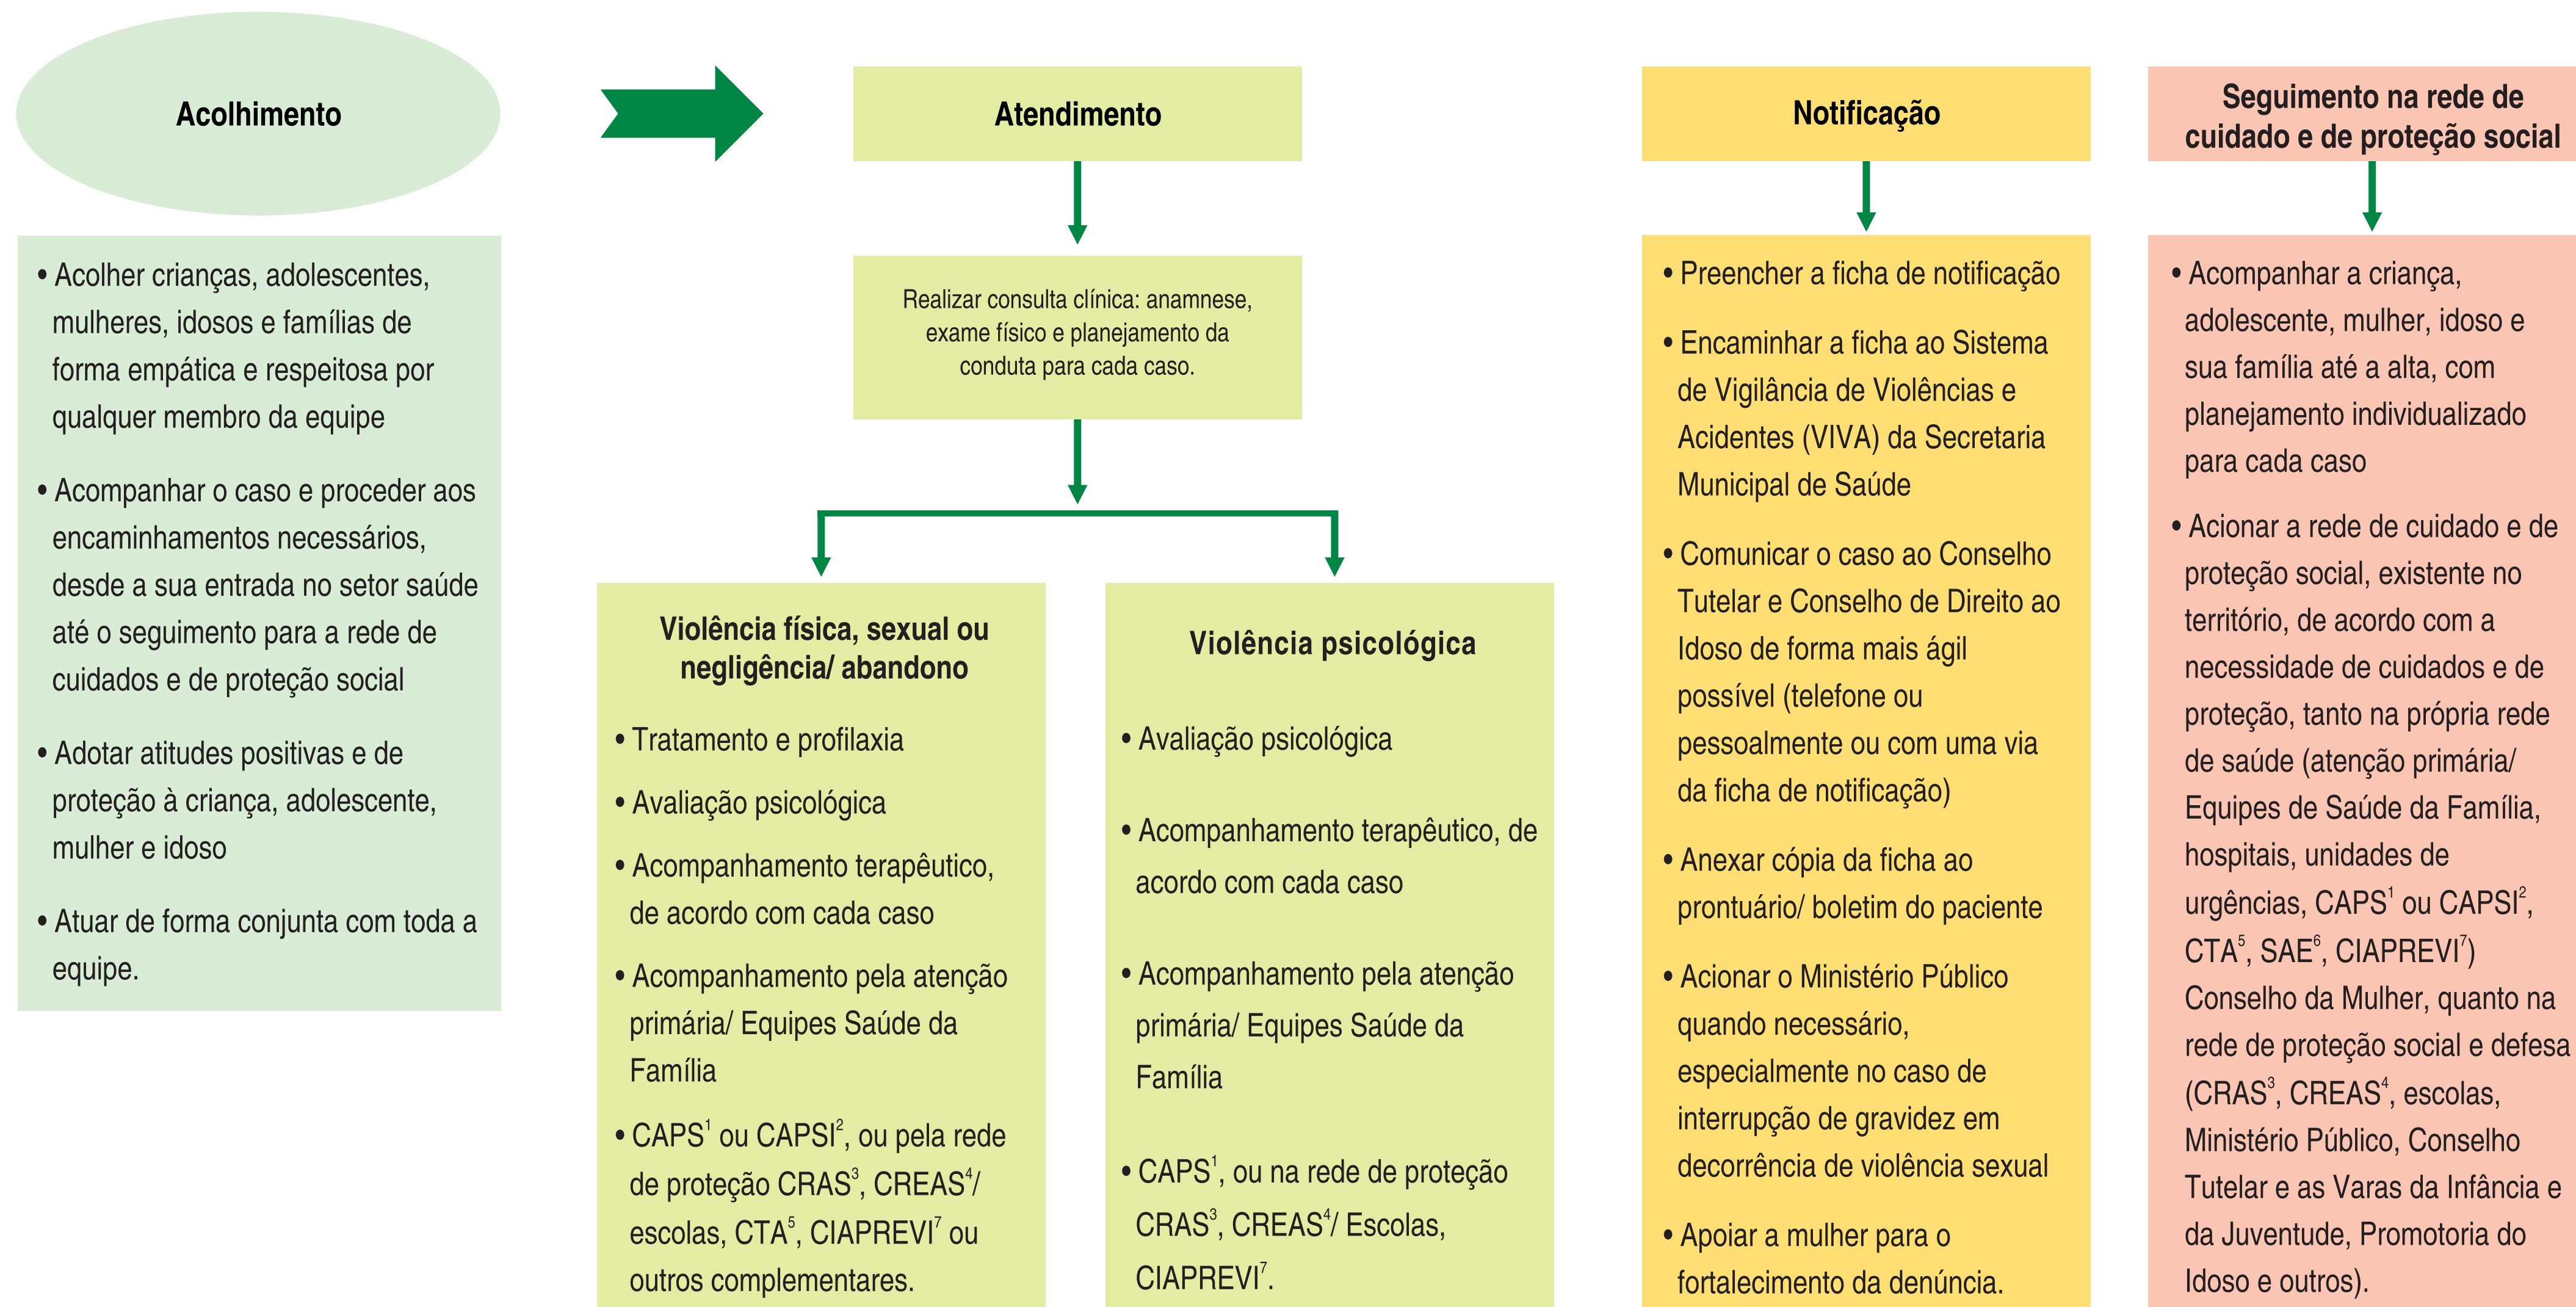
Acolhimento

• Acolher crianças, adolescentes, mulheres, idosos e famílias de forma empática e respeitosa por qualquer membro da equipe

• Acompanhar o caso e proceder aos encaminhamentos necessários, desde a sua entrada no setor saúde até o seguimento para a rede de cuidados e de proteção social

• Adotar atitudes positivas e de proteção à criança, adolescente, mulher e idoso

• Atuar de forma conjunta com toda a equipe.

Atendimento

Realizar consulta clínica: anamnese, exame físico e planejamento da conduta para cada caso.

Violência física, sexual ou negligência/ abandono

• Tratamento e profilaxia

• Avaliação psicológica

• Acompanhamento terapêutico, de acordo com cada caso

• Acompanhamento pela atenção primária/ Equipes Saúde da Família

• CAPS$^1$ ou CAPSI$^2$, ou pela rede de proteção CRAS$^3$, CREAS$^4$/ escolas, CTA$^5$, CIAPREVI$^7$ ou outros complementares.

Violência psicológica

• Avaliação psicológica

• Acompanhamento terapêutico, de acordo com cada caso

• Acompanhamento pela atenção primária/ Equipes Saúde da Família

• CAPS$^1$, ou na rede de proteção CRAS$^3$, CREAS$^4$/ Escolas, CIAPREVI$^7$.

Notificação

• Preencher a ficha de notificação

• Encaminhar a ficha ao Sistema de Vigilância de Violências e Acidentes (VIVA) da Secretaria Municipal de Saúde

• Comunicar o caso ao Conselho Tutelar e Conselho de Direito ao Idoso de forma mais ágil possível (telefone ou pessoalmente ou com uma via da ficha de notificação)

• Anexar cópia da ficha ao prontuário/ boletim do paciente

• Acionar o Ministério Público quando necessário, especialmente no caso de interrupção de gravidez em decorrência de violência sexual

• Apoiar a mulher para o fortalecimento da denúncia.

Seguimento na rede de cuidado e de proteção social

• Acompanhar a criança, adolescente, mulher, idoso e sua família até a alta, com planejamento individualizado para cada caso

• Acionar a rede de cuidado e de proteção social, existente no território, de acordo com a necessidade de cuidados e de proteção, tanto na própria rede de saúde (atenção primária/ Equipes de Saúde da Família, hospitais, unidades de urgências, CAPS$^1$ ou CAPSI$^2$, CTA$^5$, SAE$^6$, CIAPREVI$^7$) Conselho da Mulher, quanto na rede de proteção social e defesa (CRAS$^3$, CREAS$^4$, escolas, Ministério Público, Conselho Tutelar e as Varas da Infância e da Juventude, Promotoria do Idoso e outros).